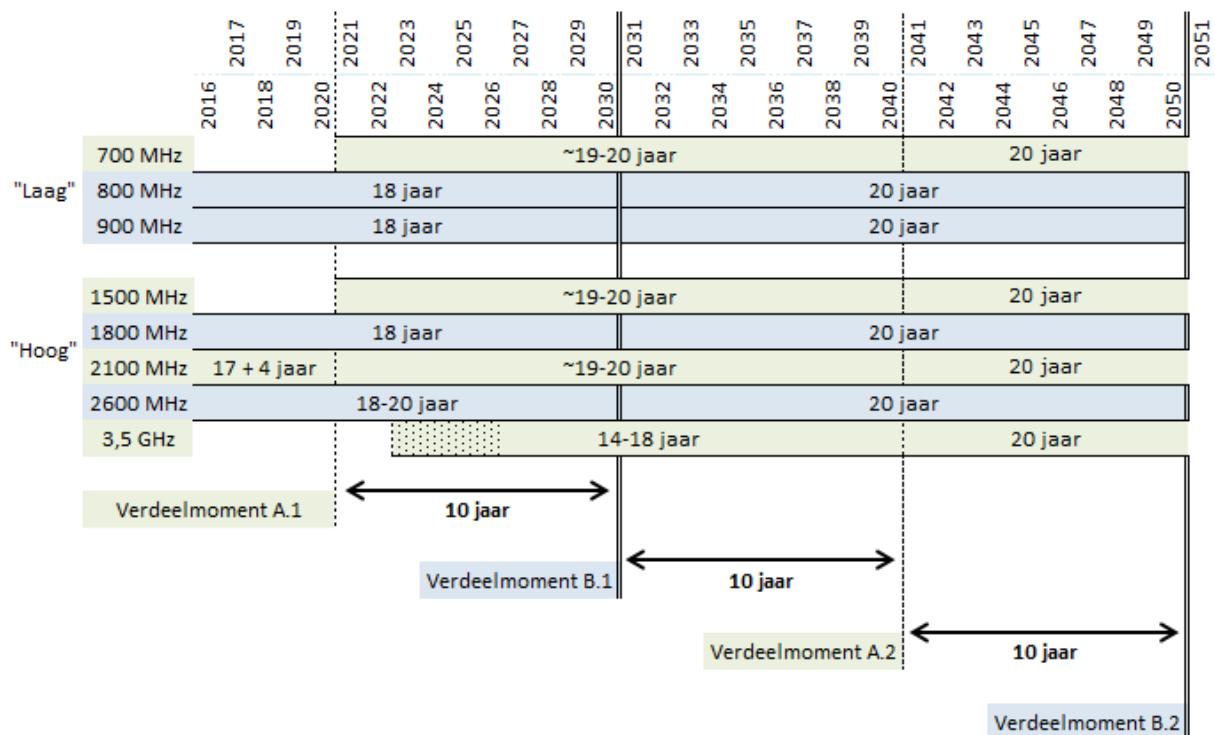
2017 2019 2021 2023 2025 2027 2029 2031 2033 2035 2037 2039 2041 2043 2045 2047 2049 2051

2016 2018 2020 2022 2024 2026 2028 2030 2032 2034 2036 2038 2040 2042 2044 2046 2048 2050

"Laag"

| | | | |
|---|---|---|---|
| 700 MHz | | ~19-20 jaar | 20 jaar |
| 800 MHz | 18 jaar | 20 jaar | |
| 900 MHz | 18 jaar | 20 jaar | |

"Hoog"

| | | | |
|---|---|---|---|
| 1500 MHz | | ~19-20 jaar | 20 jaar |
| 1800 MHz | 18 jaar | 20 jaar | |
| 2100 MHz | 17 + 4 jaar | ~19-20 jaar | 20 jaar |
| 2600 MHz | 18-20 jaar | 20 jaar | |
| 3,5 GHz | | 14-18 jaar | 20 jaar |

Verdeelmoment A.1 10 jaar

Verdeelmoment B.1 10 jaar

Verdeelmoment A.2 10 jaar

Verdeelmoment B.2